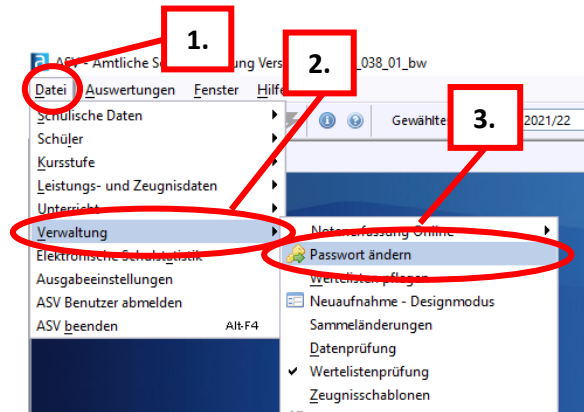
1.

2.

3.

ASV - Amtliche S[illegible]ung Vers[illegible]_038_01_bw

Datei Auswertungen Fenster Hilfe

Gewählte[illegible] 2021/22

Schulische Daten
Schüler
Kursstufe
Leistungs- und Zeugnisdaten
Unterricht
Verwaltung
Elektronische Schulstatistik
Ausgabeeinstellungen
ASV Benutzer abmelden
ASV beenden Alt-F4

Notenerfassung Online
Passwort ändern
Wertelisten pflegen
Neuaufnahme - Designmodus
Sammeländerungen
Datenprüfung
Wertelistenprüfung
Zeugnisschablonen